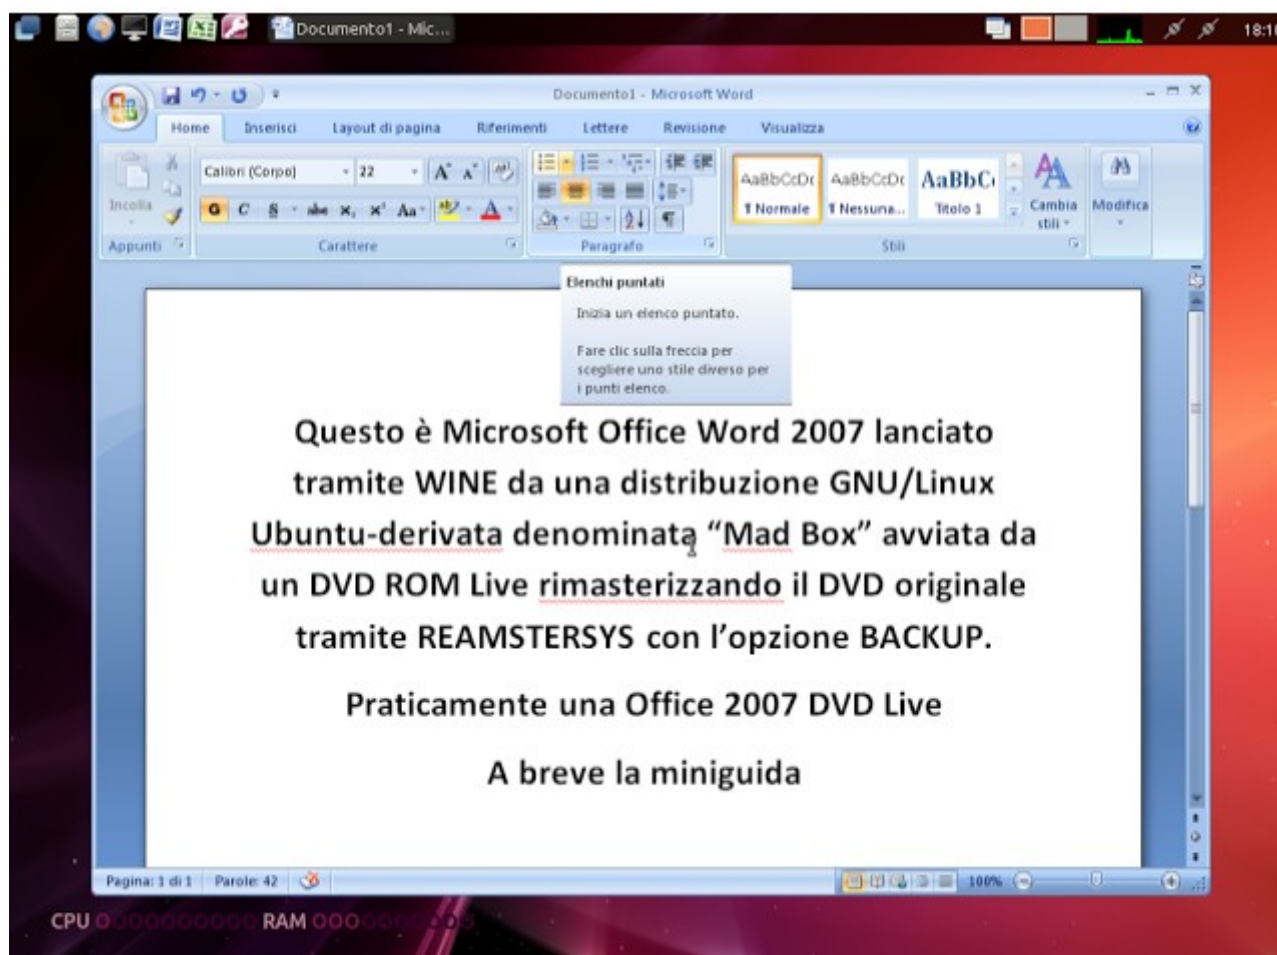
Documento1 - Mic...

18:1

Documento1 - Microsoft Word

Home Inserisci Layout di pagina Riferimenti Lettere Revisione Visualizza

Incolla

Calibri (Corpo) 22

G C S abe x, x' Aa

AaBbCcDc AaBbCcDc AaBbC

¶ Normale ¶ Nessuna... Titolo 1

Cambia stili

Modifica

Appunti Carattere Paragrafo Stili

Elenchi puntati

Inizia un elenco puntato.

Fare clic sulla freccia per scegliere uno stile diverso per i punti elenco.

Questo è Microsoft Office Word 2007 lanciato tramite WINE da una distribuzione GNU/Linux Ubuntu-derivata denominata "Mad Box" avviata da un DVD ROM Live rimasterizzando il DVD originale tramite REAMSTERSYS con l'opzione BACKUP.

Praticamente una Office 2007 DVD Live

A breve la miniguida

Pagina: 1 di 1 Parole: 42

100%

CPU RAM